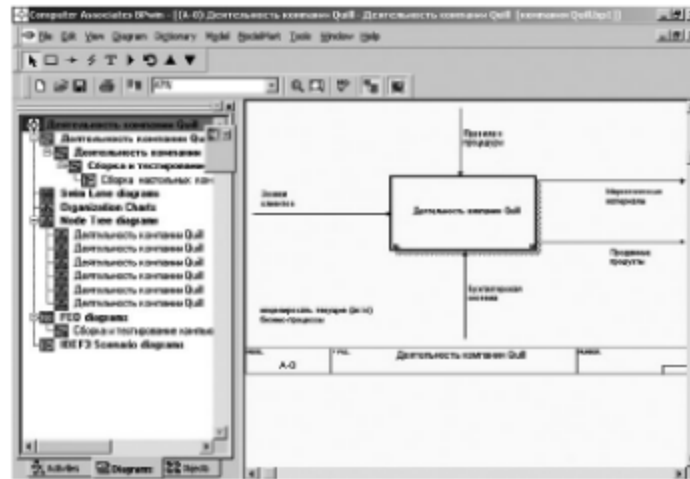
Computer Associates BPwin - [(A-0) Деятельность компании Quill : Деятельность компании Quill [компании Quill.bp1]]

File Edit View Diagram Dictionary Model ModelMart Tools Window Help

67%

Деятельность компании Quill
Деятельность компании Qu
Деятельность компании
Сборка и тестирование
Сборка настольных ком
Swim Lane diagrams
Organization Charts
Node Tree diagrams
Деятельность компании Quill
Деятельность компании Quill
Деятельность компании Quill
Деятельность компании Quill
Деятельность компании Quill
Деятельность компании Quill
FEO diagrams
Сборка и тестирование компью
IDEF3 Scenario diagrams

Activities Diagrams Objects

Правила и процедуры

Звонки клиентов

Деятельность компании Quill

Маркетинговые материалы

Проданные продукты

Бухгалтерская система

моделировать текущие (AS-IS) бизнес-процессы

NODE: A-0

TITLE: Деятельность компании Quill

NUMBER: